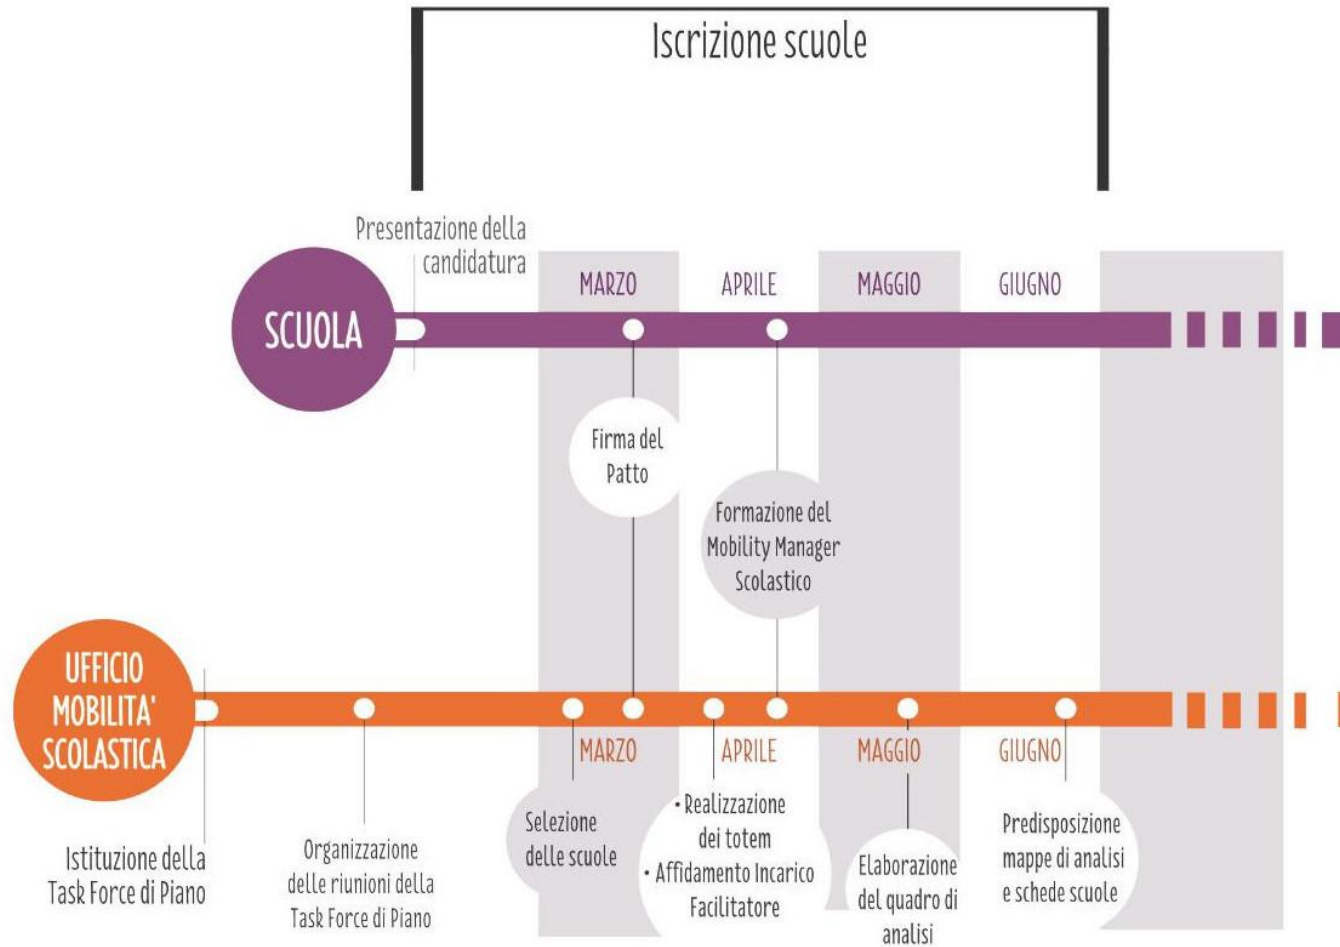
Iscrizione scuole

Presentazione della candidatura

SCUOLA

MARZO

APRILE

MAGGIO

GIUGNO

Firma del Patto

Formazione del Mobility Manager Scolastico

UFFICIO MOBILITA' SCOLASTICA

MARZO

APRILE

MAGGIO

GIUGNO

Istituzione della Task Force di Piano

Organizzazione delle riunioni della Task Force di Piano

Selezione delle scuole

• Realizzazione dei totem
• Affidamento Incarico Facilitatore

Elaborazione del quadro di analisi

Predisposizione mappe di analisi e schede scuole